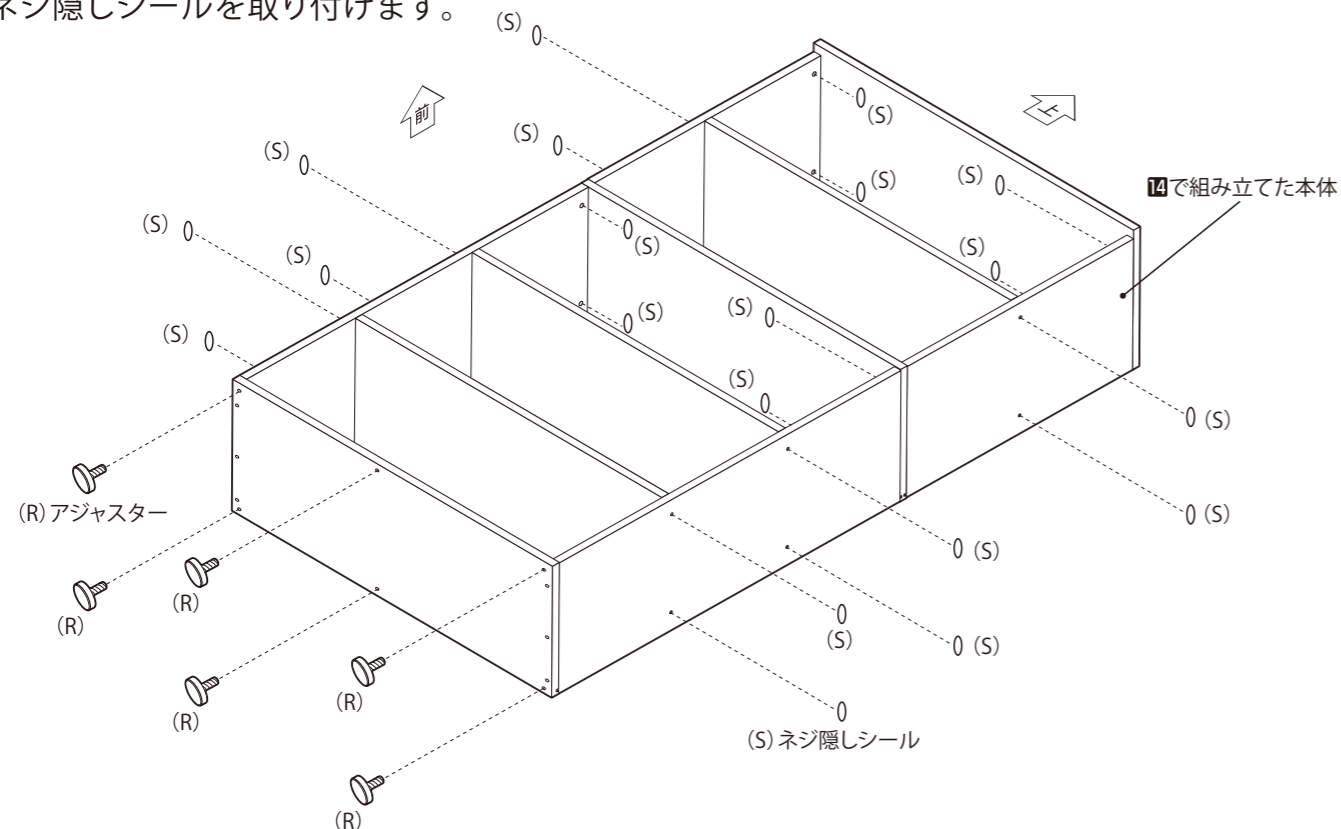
ネジ隠しシールを取り付けます。

前

上

(S)
(S)
(S)
(S)
(S)
(S)
(S)
(S)
(S)
(S)
(S)
(S)
(S)
(S)
(S)
(S)

14で組み立てた本体

(S)
(S)
(S)
(S)
(S)
(S)

(R) アジャスター
(R)
(R)
(R)
(R)
(R)
(S) ネジ隠しシール